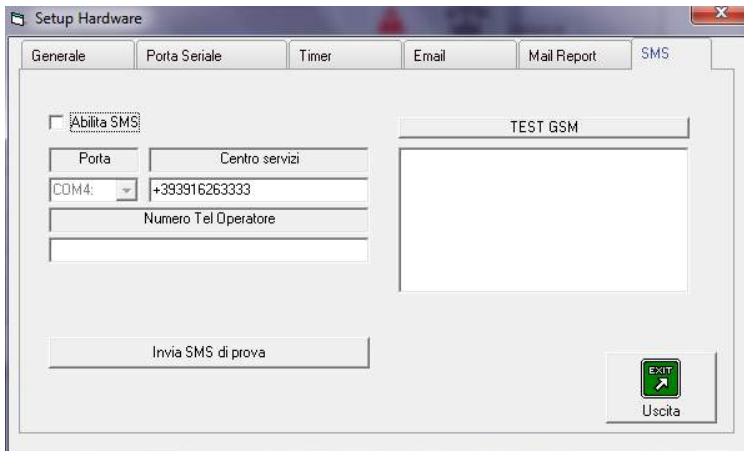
Setup Hardware

Generale | Porta Seriale | Timer | Email | Mail Report | SMS

Abilita SMS

Porta

Centro servizi

COM4:

+393916263333

Numero Tel Operatore

TEST GSM

Invia SMS di prova

EXIT

Uscita